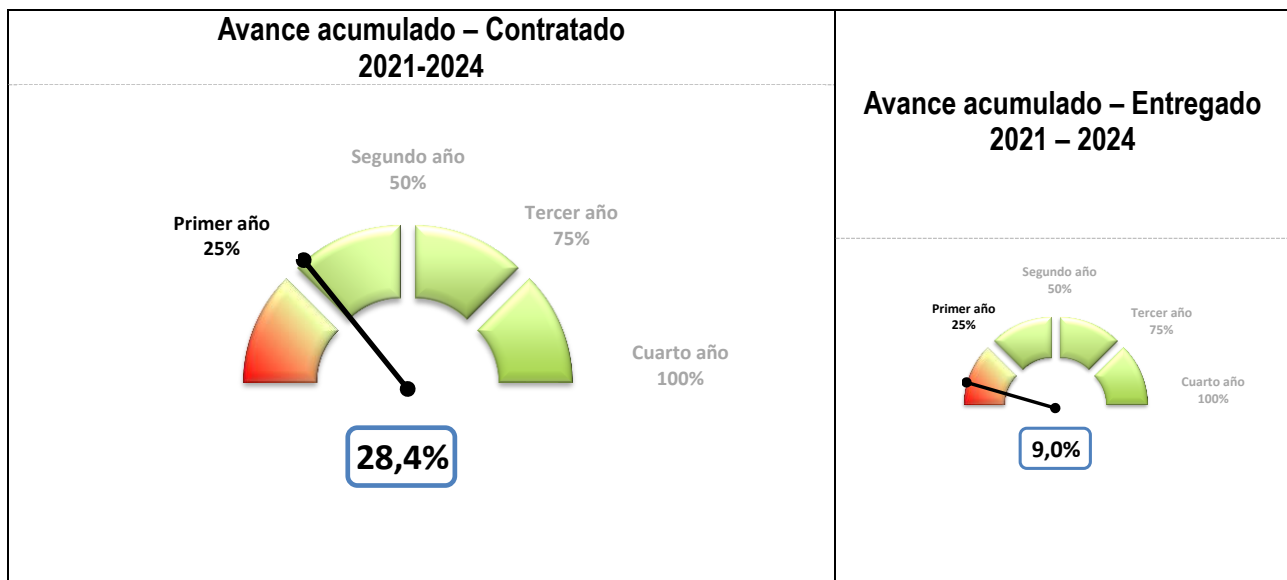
Avance acumulado – Contratado
2021-2024

Segundo año
50%

Primer año
25%

Tercer año
75%

Cuarto año
100%

28,4%

Avance acumulado – Entregado
2021 – 2024

Segundo año
50%

Primer año
25%

Tercer año
75%

Cuarto año
100%

9,0%